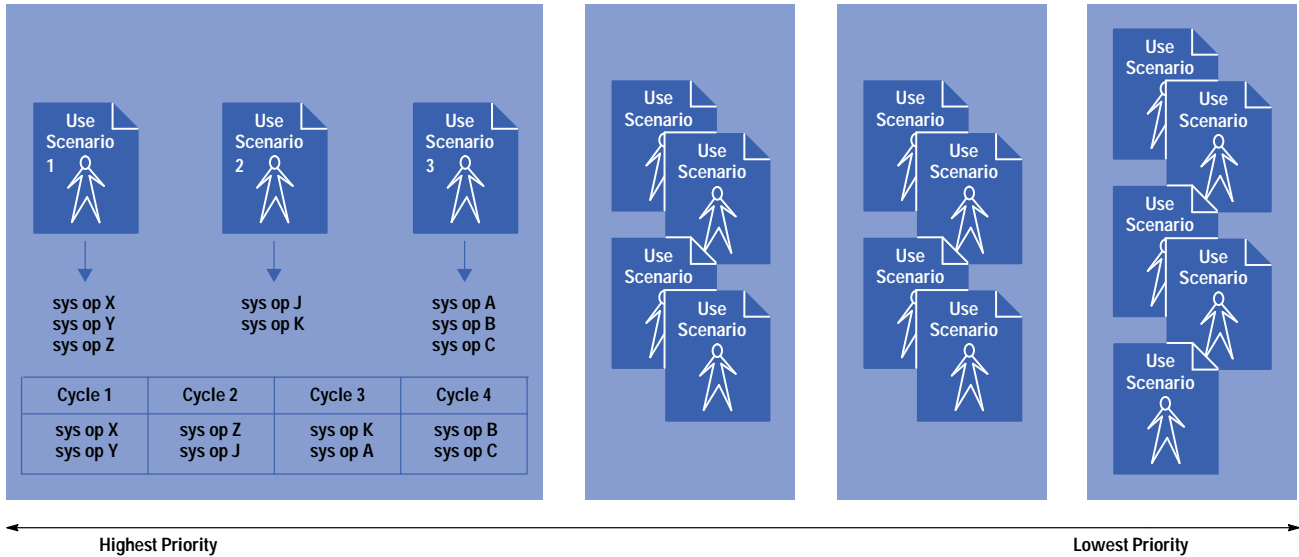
Use Scenario 1

Use Scenario 2

Use Scenario 3

sys op X
sys op Y
sys op Z

sys op J
sys op K

sys op A
sys op B
sys op C

| Cycle 1 | Cycle 2 | Cycle 3 | Cycle 4 |
|---|---|---|---|
| sys op X sys op Y | sys op Z sys op J | sys op K sys op A | sys op B sys op C |

Use Scenario
Use Scenario
Use Scenario
Use Scenario

Use Scenario
Use Scenario
Use Scenario
Use Scenario

Use Scenario
Use Scenario
Use Scenario
Use Scenario
Use Scenario

Highest Priority
Lowest Priority